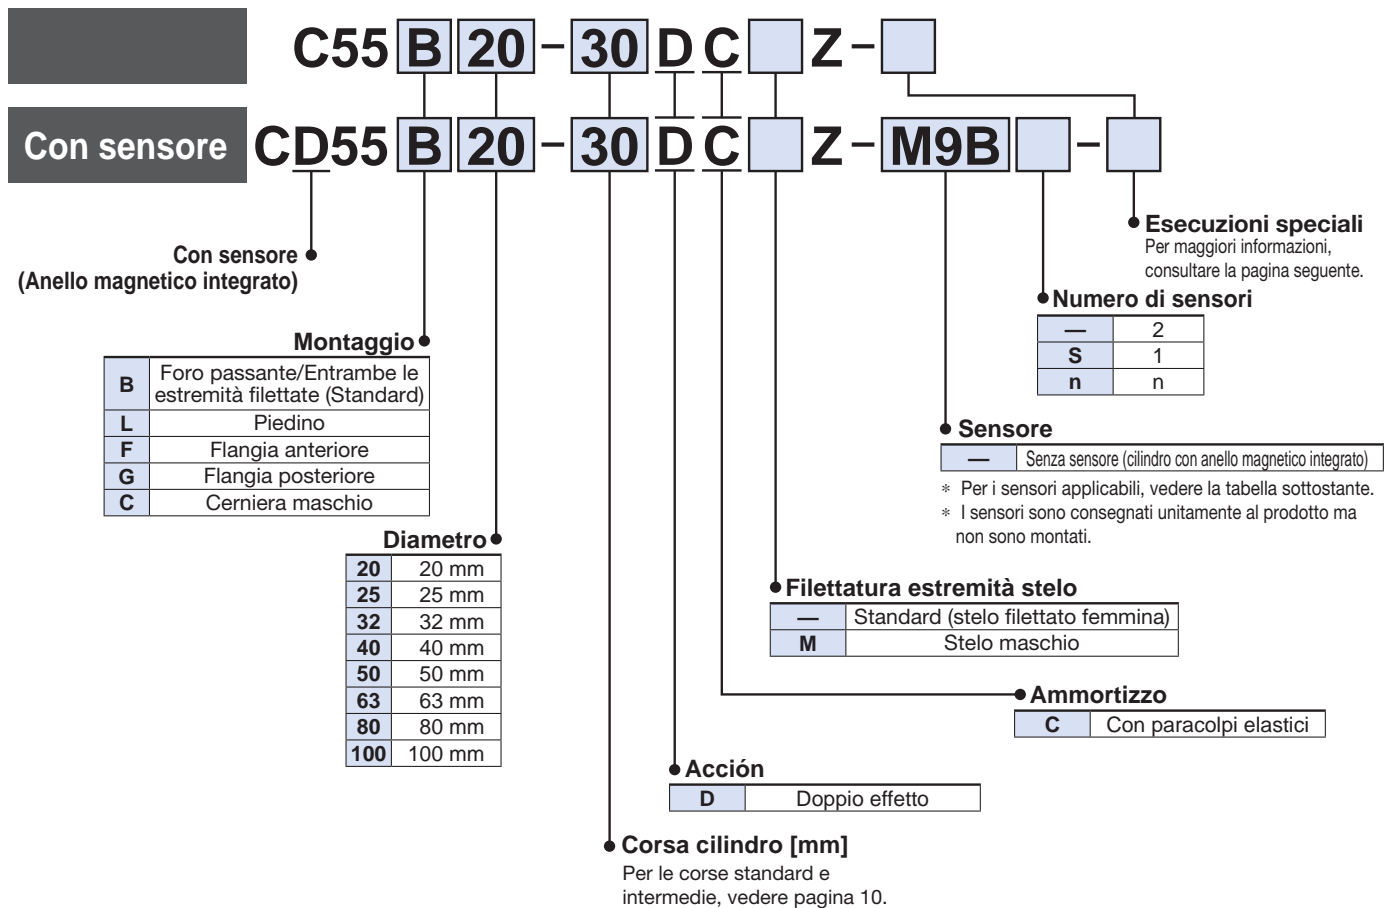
C55 B 20 – 30 D C Z –

Con sensore CD55 B 20 – 30 D C Z – M9B –

Con sensore
(Anello magnetico integrato)

Montaggio

| B | Foro passante/Entrambe le estremità filettate (Standard) |
|---|---|
| L | Piedino |
| F | Flangia anteriore |
| G | Flangia posteriore |
| C | Cerniera maschio |

Diametro

| 20 | 20 mm |
|---|---|
| 25 | 25 mm |
| 32 | 32 mm |
| 40 | 40 mm |
| 50 | 50 mm |
| 63 | 63 mm |
| 80 | 80 mm |
| 100 | 100 mm |

Esecuzioni speciali
Per maggiori informazioni, consultare la pagina seguente.

Numero di sensori

| — | 2 |
|---|---|
| S | 1 |
| n | n |

Sensore

| — | Senza sensore (cilindro con anello magnetico integrato) |
|---|---|

∗ Per i sensori applicabili, vedere la tabella sottostante.
∗ I sensori sono consegnati unitamente al prodotto ma non sono montati.

Filettatura estremità stelo

| — | Standard (stelo filettato femmina) |
|---|---|
| M | Stelo maschio |

Ammortizzo

| C | Con paracolpi elastici |
|---|---|

Acción

| D | Doppio effetto |
|---|---|

Corsa cilindro [mm]
Per le corse standard e intermedie, vedere pagina 10.